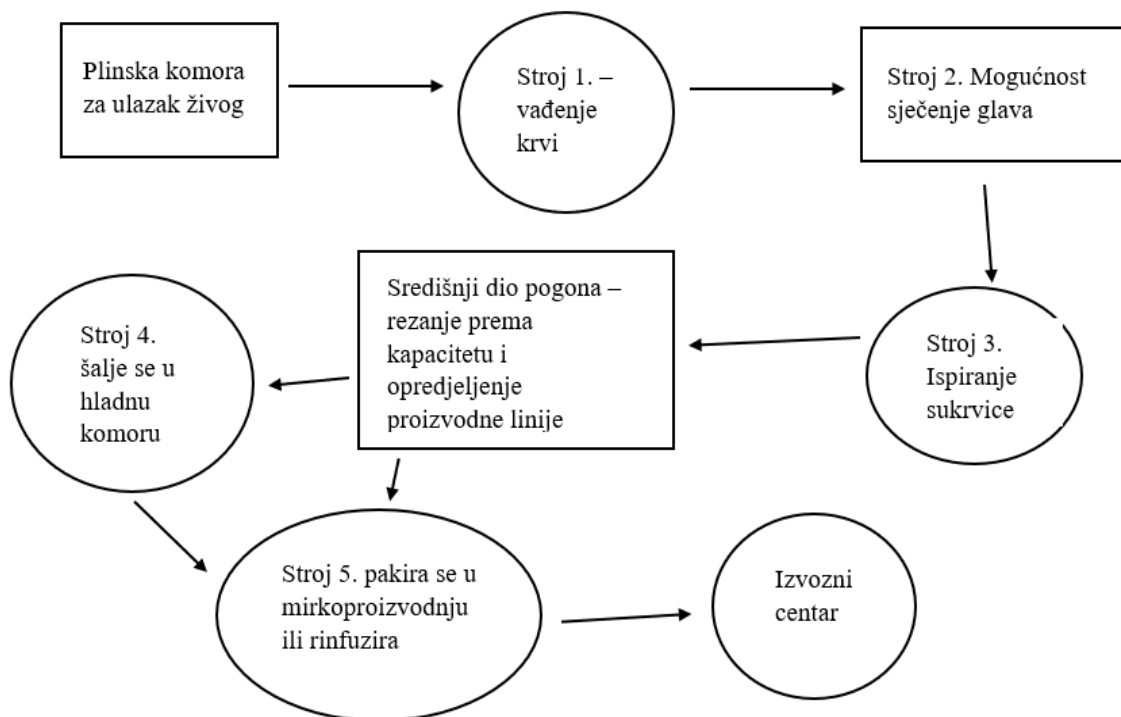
Plinska komora za ulazak živog

Stroj 1. – vađenje krvi

Stroj 2. Mogućnost sječenje glava

Stroj 3. Ispiranje sukrvice

Središnji dio pogona – rezanje prema kapacitetu i opredjeljenje proizvodne linije

Stroj 4. šalje se u hladnu komoru

Stroj 5. pakira se u mirkoproizvodnju ili rinfuzira

Izvozni centar